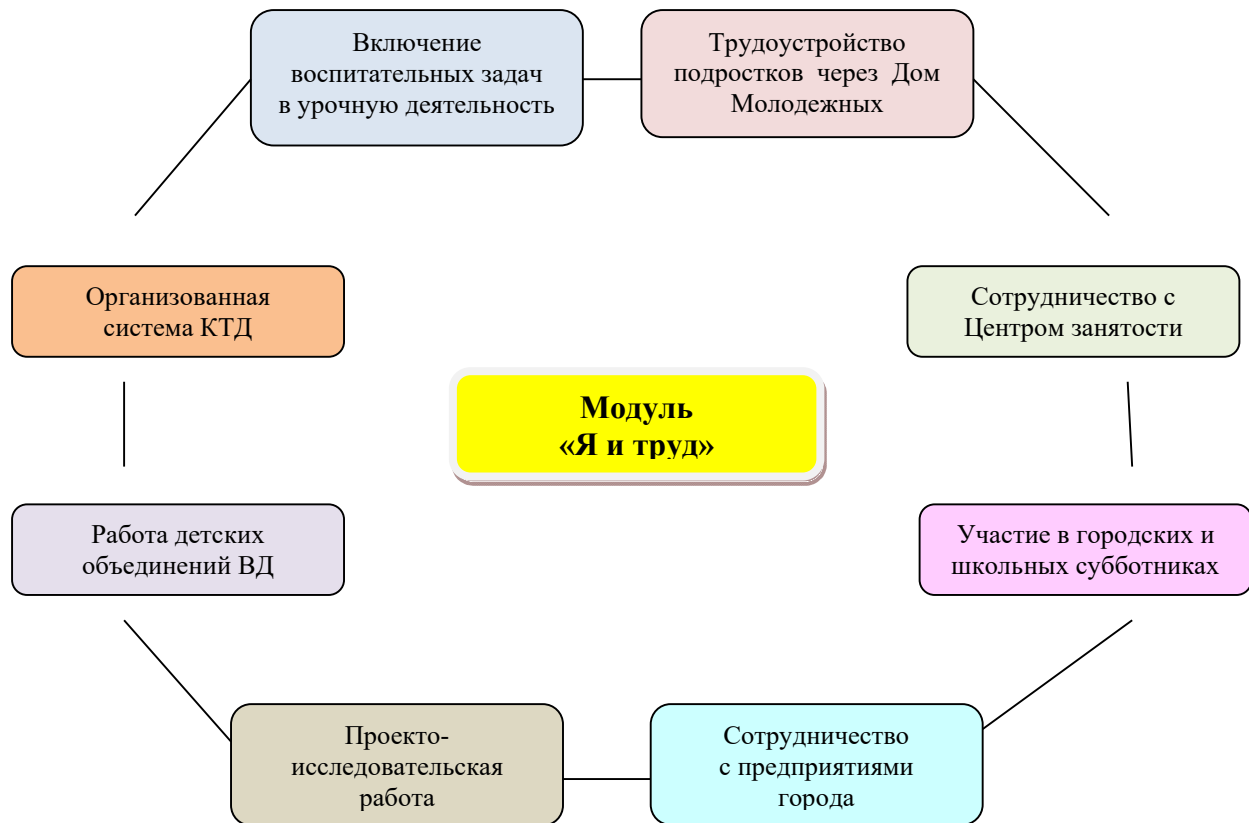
Включение воспитательных задач в урочную деятельность

Трудоустройство подростков через Дом Молодежных

Организованная система КТД

Сотрудничество с Центром занятости

Модуль «Я и труд»

Работа детских объединений ВД

Участие в городских и школьных субботниках

Проекто-исследовательская работа

Сотрудничество с предприятиями города